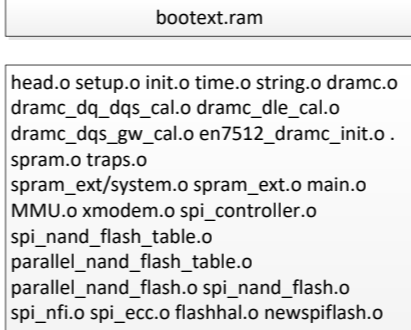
bootext.ram

head.o setup.o init.o time.o string.o dramc.o
dramc_dq_dqs_cal.o dramc_dle_cal.o
dramc_dqs_gw_cal.o en7512_dramc_init.o .
spram.o traps.o
spram_ext/system.o spram_ext.o main.o
MMU.o xmodem.o spi_controller.o
spi_nand_flash_table.o
parallel_nand_flash_table.o
parallel_nand_flash.o spi_nand_flash.o
spi_nfi.o spi_ecc.o flashhal.o newspiflash.o